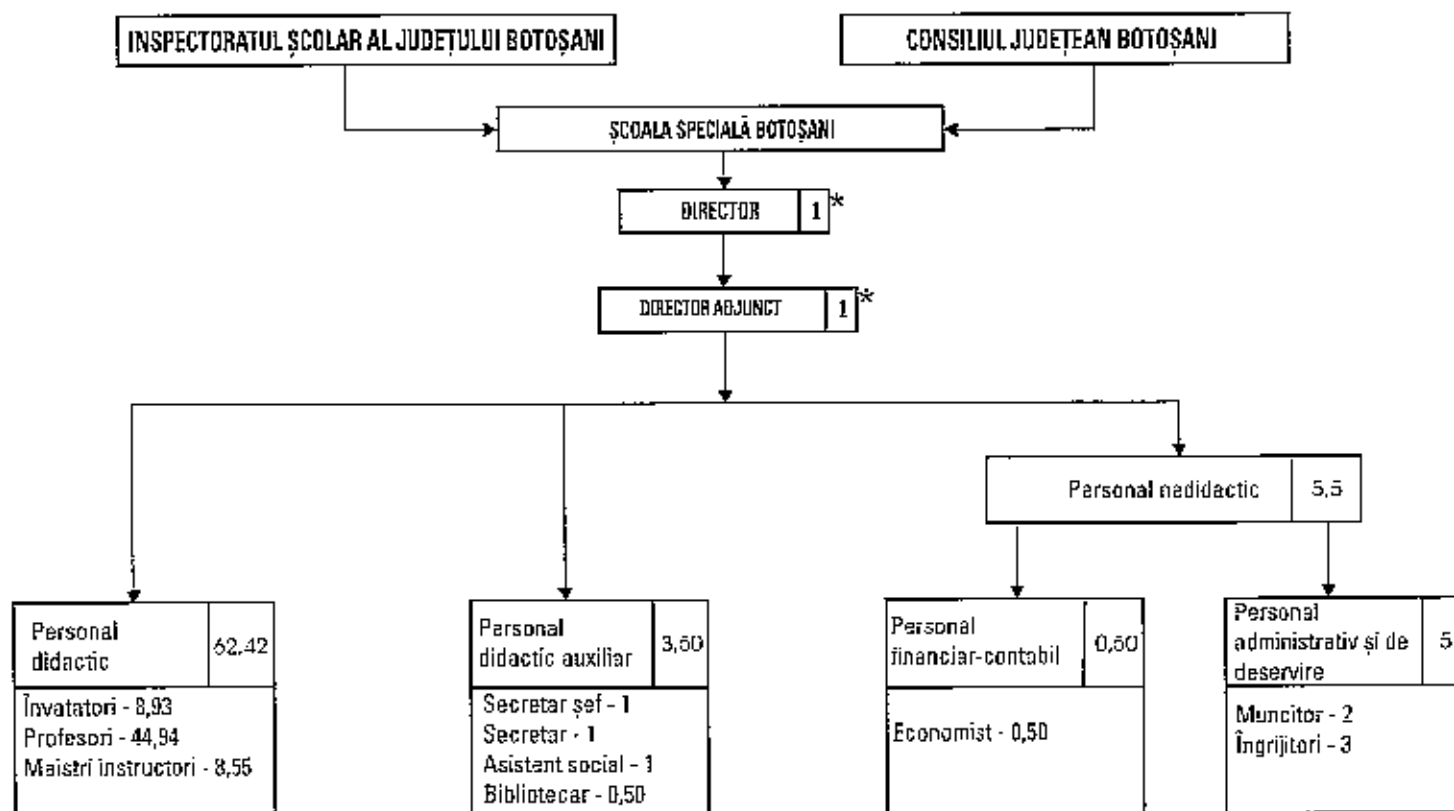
INSPECTORATUL ȘCOLAR AL JUDEȚULUI BOTOȘANI

CONSILIUL JUDEȚEAN BOTOȘANI

ȘCOALA SPECIALĂ BOTOȘANI

DIRECTOR 1*

DIRECTOR ADJUNCT 1*

Personal nedidactic 5,5

| Personal didactic | 62,42 |
|---|---|

Învatatori - 8,93
Profesori - 44,94
Maistri instructori - 8,55

| Personal didactic auxiliar | 3,50 |
|---|---|

Secretar șef - 1
Secretar - 1
Asistent social - 1
Bibliotecar - 0,50

| Personal financiar-contabil | 0,50 |
|---|---|

Economist - 0,50

| Personal administrativ și de deservire | 5 |
|---|---|

Muncitor - 2
Îngrijitori - 3